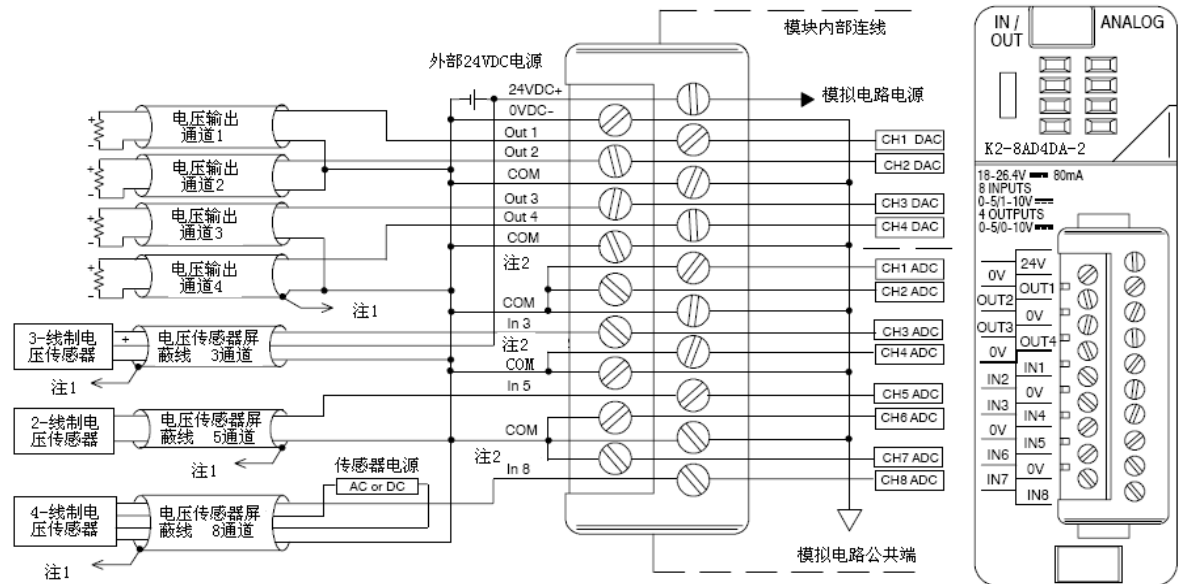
模块内部连线

外部24VDC电源

24VDC+
0VDC-
模拟电路电源

电压输出 通道1
电压输出 通道2
电压输出 通道3
电压输出 通道4

Out 1
Out 2
COM
Out 3
Out 4
COM

CH1 DAC
CH2 DAC
CH3 DAC
CH4 DAC

注2
注1
COM
In 3
注2
COM
In 5
COM
注2
In 8

CH1 ADC
CH2 ADC
CH3 ADC
CH4 ADC
CH5 ADC
CH6 ADC
CH7 ADC
CH8 ADC

3-线制电压传感器
电压传感器屏蔽线 3通道
注1

2-线制电压传感器
电压传感器屏蔽线 5通道
注1

传感器电源
AC or DC

4-线制电压传感器
电压传感器屏蔽线 8通道
注1

模拟电路公共端

IN / OUT
ANALOG
K2-8AD4DA-2
18-26.4V 80mA
8 INPUTS
0-5/1-10V
4 OUTPUTS
0-5/0-10V

24V
0V
OUT1
OUT2
0V
OUT3
OUT4
0V
IN1
IN2
0V
IN3
IN4
0V
IN5
IN6
0V
IN7
IN8